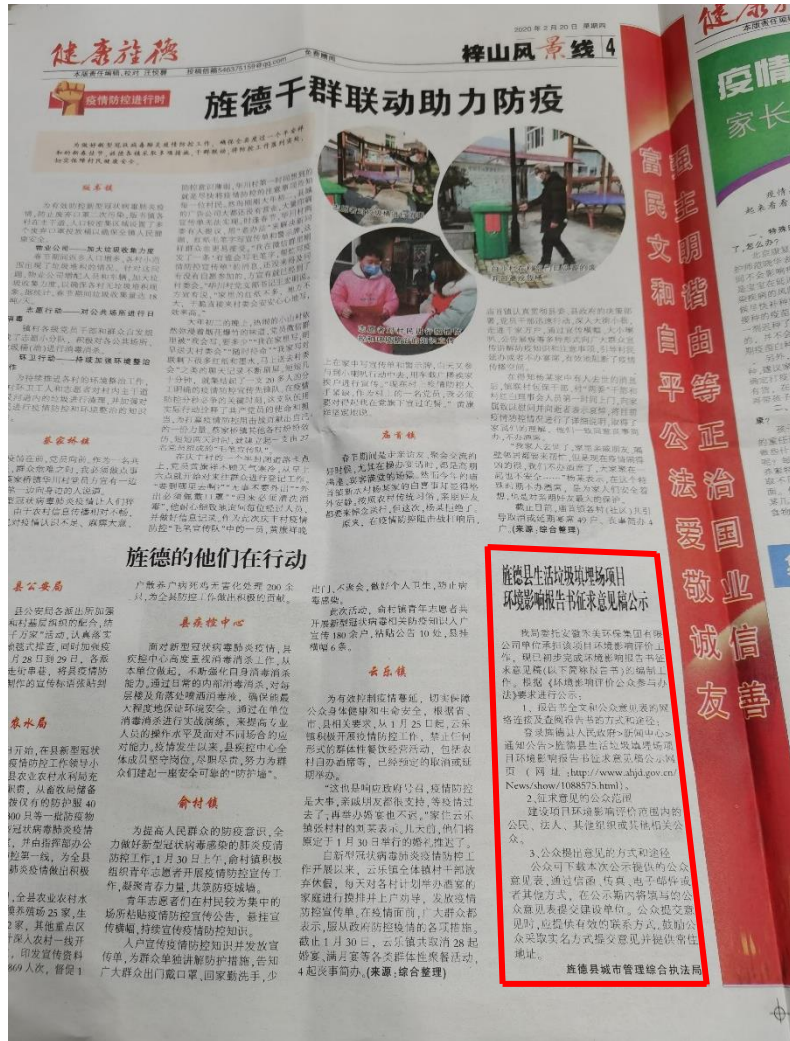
健康旌德

梓山风景线 4

疫情防控进行时

旌德千群联动助力防疫

旌德的他们在行动

县公安局

县疾控中心

俞村镇

云乐镇

庙首镇

旌德县生活垃圾填埋场项目环境影响报告书征求意见稿公示

我局委托安徽东美环保集团有限公司单位承担该项目环境影响评价工作。现已初步完成环境影响报告书征求意见稿(以下简称报告书)的编制工作。根据《环境影响评价公众参与办法》要求进行公示:

1、报告书全文和公众意见表的网络连接及查阅报告书的方式和途径。

登录旌德县人民政府>新闻中心>通知公告>旌德县生活垃圾填埋场项目环境影响报告书征求意见稿公示网页(网址:http://www.ahjd.gov.cn/News/show/1088575.html)。

2、征求意见的公众范围

建设项目环境影响评价范围内的公民、法人、其他组织或其他相关公众。

3、公众提出意见的方式和途径

公众可下载本次公示提供的公众意见表,通过信函、传真、电子邮件或者其他方式,在公示期内将填写的公众意见表提交建设单位。公众提交意见时,应提供有效的联系方式,鼓励公众采取实名方式提交意见并提供常住地址。

旌德县城市管理综合执法局

富强 民主 文明 和谐 自由 平等 公正 法治 爱国 敬业 诚信 友善

疫情

家长

(来源:综合整理)

(来源:徐会黎)